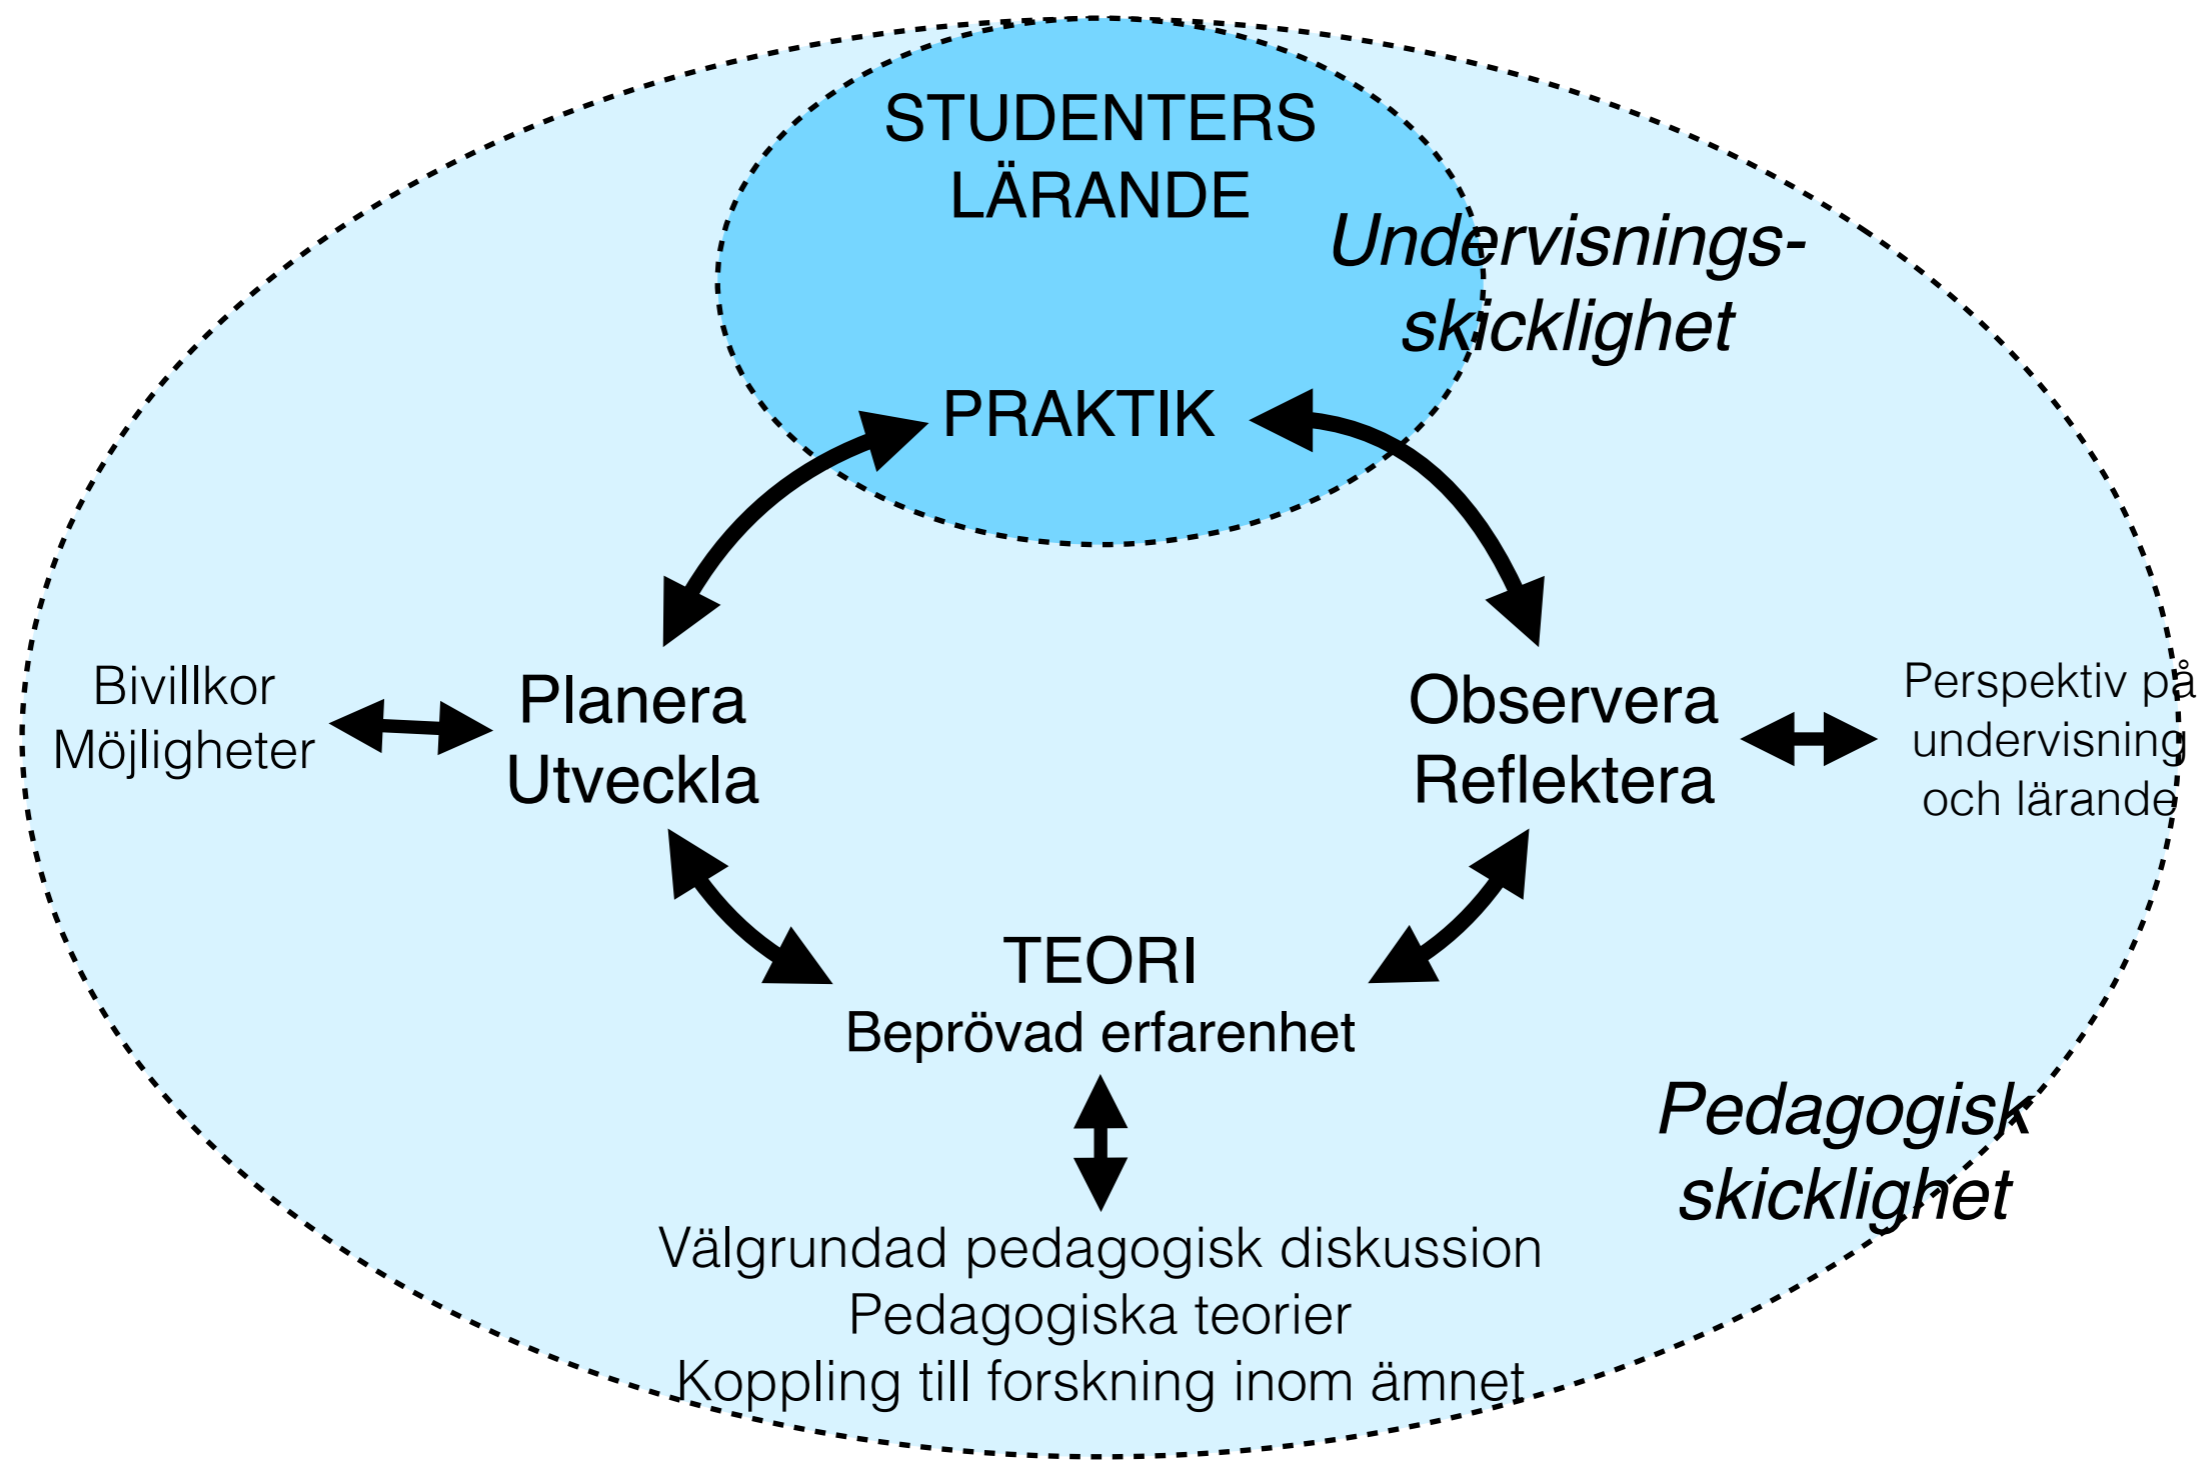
STUDENTERS LÄRANDE

Undervisnings-skicklighet

PRAKTIK

Bivillkor
Möjligheter

Planera
Utveckla

Observera
Reflektera

Perspektiv på undervisning och lärande

TEORI
Beprövad erfarenhet

Pedagogisk skicklighet

Välgrundad pedagogisk diskussion
Pedagogiska teorier
Koppling till forskning inom ämnet